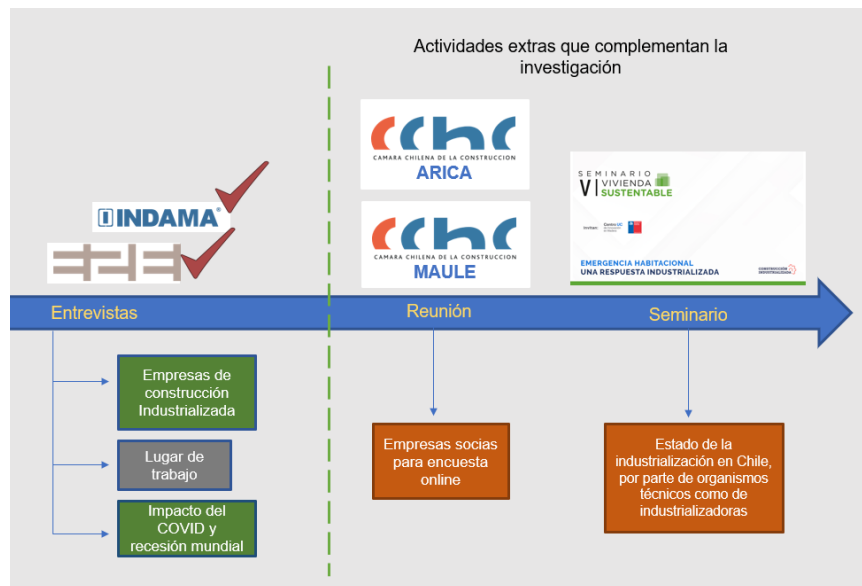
Actividades extras que complementan la investigación

INDAMA

CChC
CAMARA CHILENA DE LA CONSTRUCCION
ARICA

CChC
CAMARA CHILENA DE LA CONSTRUCCION
MAULE

SEMINARIO
VI VIVIENDA SUSTENTABLE

EMERGENCIA HABITACIONAL
UNA RESPUESTA INDUSTRIALIZADA

Entrevistas

Reunión

Seminario

Empresas de construcción Industrializada

Lugar de trabajo

Impacto del COVID y recesión mundial

Empresas socias para encuesta online

Estado de la industrialización en Chile, por parte de organismos técnicos como de industrializadoras